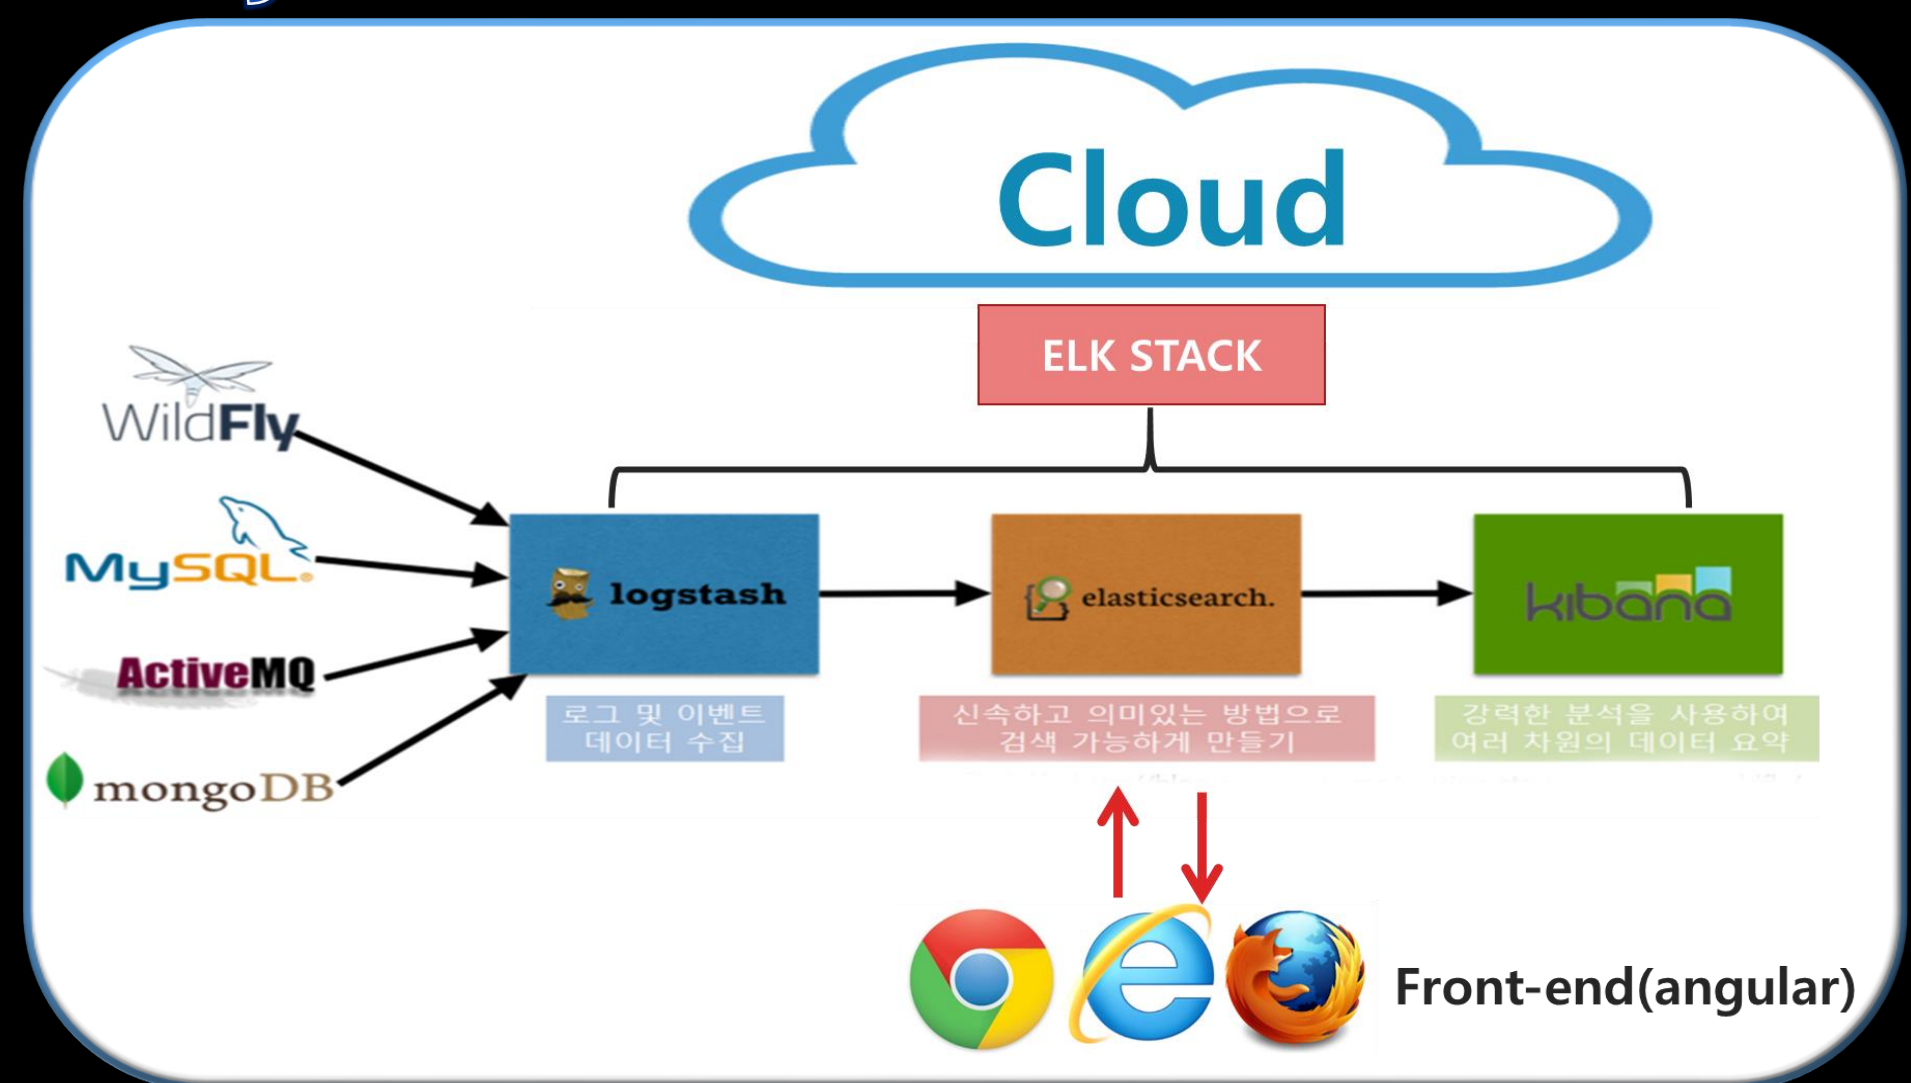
Cloud

ELK STACK

WildFly

MySQL

ActiveMQ

mongoDB

logstash

elasticsearch.

kibana

로그 및 이벤트 데이터 수집

신속하고 의미있는 방법으로 검색 가능하게 만들기

강력한 분석을 사용하여 여러 차원의 데이터 요약

Front-end(angular)